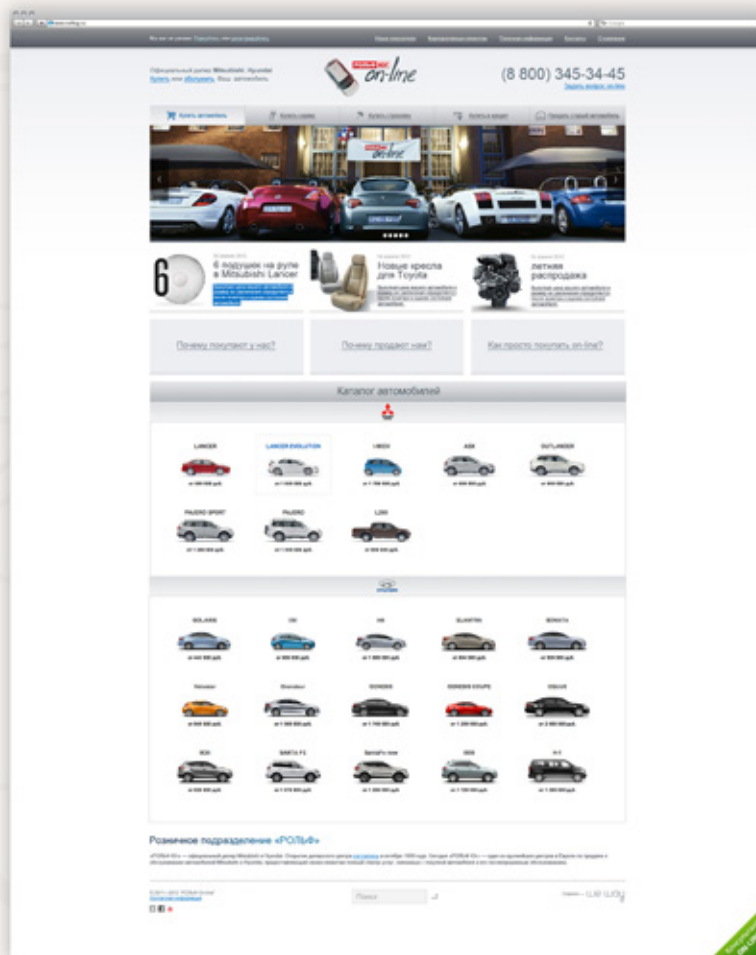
on-line

(8 800) 345-34-45

Купить автомобиль

6 подушек на руле в Mitsubishi Lancer

Новые кресла для Toyota

летняя распродажа

Почему покупают у нас?

Почему продают нам?

Как просто покупать on-line?

Каталог автомобилей

LANCER

LANCER EVOLUTION

i-MiEV

ASX

OUTLANDER

PAJERO SPORT

PAJERO

L200

SOLARIS

i30

ix35

ELANTRA

SONATA

Genesis

Grandeur

SONDRS

GENESIS COUPE

EQUUS

IX35

SANTA FE

Santa Fe new

i20

H-1

Розничное подразделение «РОЛЬФ»

Поиск

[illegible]